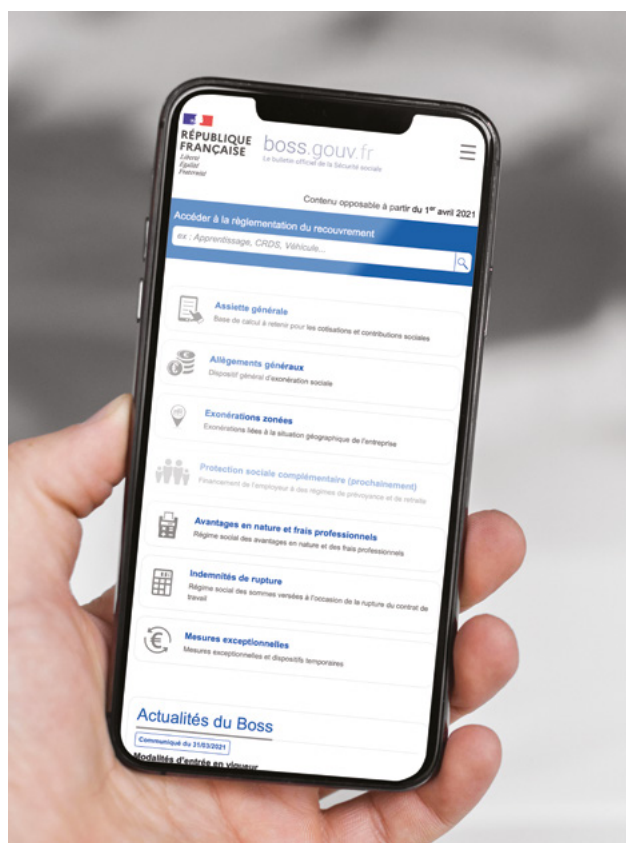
RÉPUBLIQUE FRANÇAISE
Liberté
Égalité
Fraternité

boss.gouv.fr
Le bulletin officiel de la Sécurité sociale

Contenu opposable à partir du 1$^{er}$ avril 2021

Accéder à la réglementation du recouvrement
ex : Apprentissage, CRDS, Véhicule...

Assiette générale
Base de calcul à retenir pour les cotisations et contributions sociales

Allègements généraux
Dispositif général d'exonération sociale

Exonérations zonées
Exonérations liées à la situation géographique de l'entreprise

Protection sociale complémentaire (prochainement)
Financement de l'employeur à des régimes de prévoyance et de retraite

Avantages en nature et frais professionnels
Régime social des avantages en nature et des frais professionnels

Indemnités de rupture
Régime social des sommes versées à l'occasion de la rupture du contrat de travail

Mesures exceptionnelles
Mesures exceptionnelles et dispositifs temporaires

Actualités du Boss
Communiqué du 31/03/2021
Modalités d'entrée en vigueur